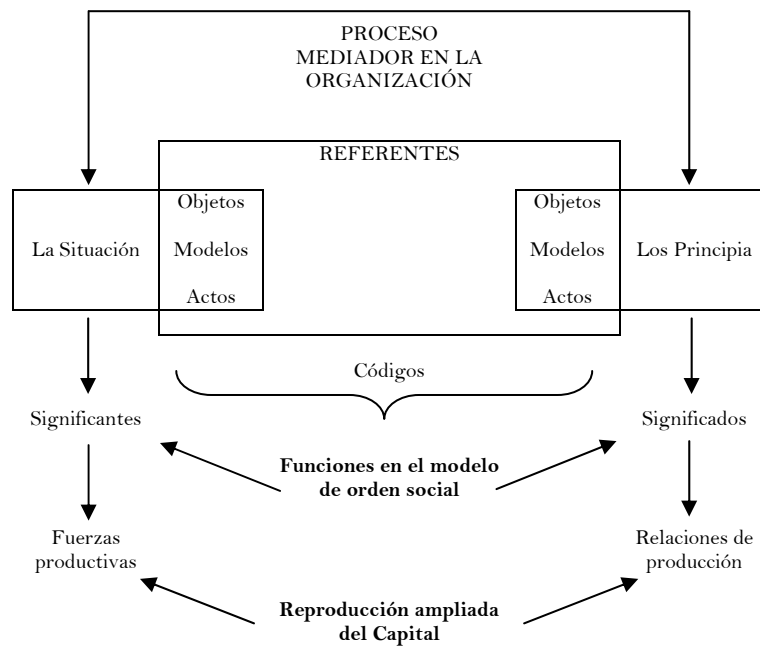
PROCESO MEDIADOR EN LA ORGANIZACIÓN

REFERENTES

La Situación

Objetos
Modelos
Actos

Objetos
Modelos
Actos

Los Principia

Códigos

Significantes

Significados

**Funciones en el modelo de orden social**

Fuerzas productivas

Relaciones de producción

**Reproducción ampliada del Capital**